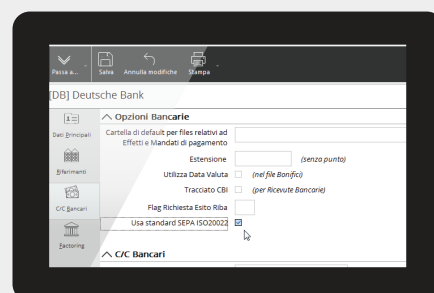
Passa a...
Salva
Annulla modifiche
Stampa

[DB] Deutsche Bank

Dati Principali
Riferimenti
C/C Bancari
Factoring

Opzioni Bancarie

Cartella di default per files relativi ad Effetti e Mandati di pagamento

Estensione (senza punto)

Utilizza Data Valuta (nei file Bonifici)

Tracciato CBI (per Ricevute Bancarie)

Flag Richiesta Esito Riba

Usa standard SEPA ISO20022

C/C Bancari